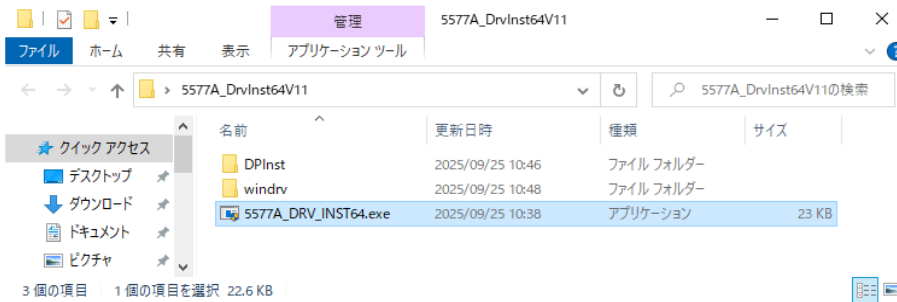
管理
5577A_DrvInst64V11
ファイル ホーム 共有 表示 アプリケーション ツール
5577A_DrvInst64V11
5577A_DrvInst64V11の検索
クイック アクセス
デスクトップ
ダウンロード
ドキュメント
ピクチャ

| 名前 | 更新日時 | 種類 | サイズ |
|---|---|---|---|
| DPInst | 2025/09/25 10:46 | ファイル フォルダー | |
| windrv | 2025/09/25 10:48 | ファイル フォルダー | |
| 5577A_DRV_INST64.exe | 2025/09/25 10:38 | アプリケーション | 23 KB |

3 個の項目 1 個の項目を選択 22.6 KB